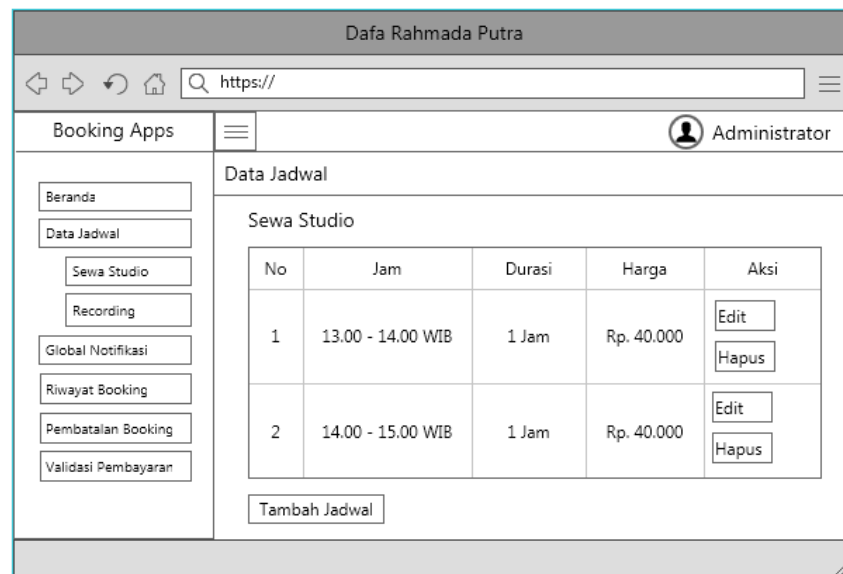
Dafa Rahmada Putra

https://

Booking Apps

Administrator

Beranda
Data Jadwal
Sewa Studio
Recording
Global Notifikasi
Riwayat Booking
Pembatalan Booking
Validasi Pembayaran

Data Jadwal

Sewa Studio

| No | Jam | Durasi | Harga | Aksi |
|---|---|---|---|---|
| 1 | 13.00 - 14.00 WIB | 1 Jam | Rp. 40.000 | Edit Hapus |
| 2 | 14.00 - 15.00 WIB | 1 Jam | Rp. 40.000 | Edit Hapus |

Tambah Jadwal